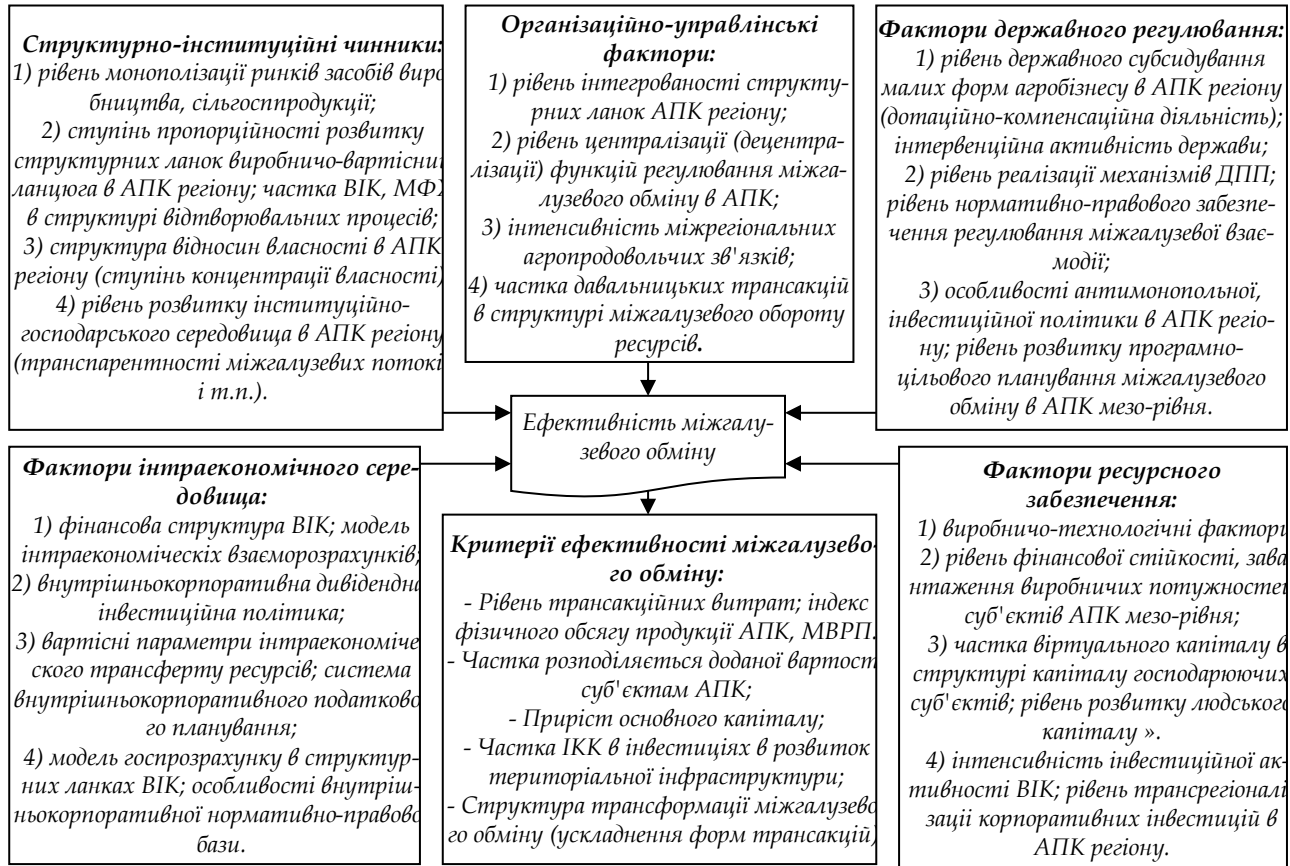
Структурно-інституційні чинники:
1) рівень монополізації ринків засобів виро бництва, сільгосппродукції;
2) ступінь пропорційності розвитку структурних ланок виробничо-вартісни ланцюга в АПК регіону; частка ВІК, МФ в структурі відтворювальних процесів;
3) структура відносин власності в АПК регіону (ступінь концентрації власності)
4) рівень розвитку інституційно-господарського середовища в АПК регіону (транспарентності міжгалузевих потокі і т.п.).

Організаційно-управлінські фактори:
1) рівень інтегрованості структурних ланок АПК регіону;
2) рівень централізації (децентралізації) функцій регулювання міжгалузевого обміну в АПК;
3) інтенсивність міжрегіональних агропродовольчих зв'язків;
4) частка давальницьких трансакцій в структурі міжгалузевого обороту ресурсів.

Фактори державного регулювання:
1) рівень державного субсидування малих форм агробізнесу в АПК регіону (дотаційно-компенсаційна діяльність); інтервенційна активність держави;
2) рівень реалізації механізмів ДПП; рівень нормативно-правового забезпечення регулювання міжгалузевої взаємодії;
3) особливості антимонопольної, інвестиційної політики в АПК регіону; рівень розвитку програмно-цільового планування міжгалузевого обміну в АПК мезо-рівня.

Ефективність міжгалузевого обміну

Фактори інтраекономічного середовища:
1) фінансова структура ВІК; модель інтраекономіческих взаєморозрахунків
2) внутрішньокорпоративна дивідендна інвестиційна політика;
3) вартісні параметри інтраекономічеського трансферту ресурсів; система внутрішньокорпоративного податкового планування;
4) модель госпрозрахунку в структурних ланках ВІК; особливості внутрішньокорпоративної нормативно-правово бази.

Критерії ефективності міжгалузевого обміну:
- Рівень трансакційних витрат; індекс фізичного обсягу продукції АПК, МВРП
- Частка розподіляється доданої вартост суб'єктам АПК;
- Приріст основного капіталу;
- Частка ІКК в інвестиціях в розвиток територіальної інфраструктури;
- Структура трансформації міжгалузево го обміну (ускладнення форм трансакцій)

Фактори ресурсного забезпечення:
1) виробничо-технологічні фактори
2) рівень фінансової стійкості, зава нтаження виробничих потужносте суб'єктів АПК мезо-рівня;
3) частка віртуального капіталу в структурі капіталу господарюючих суб'єктів; рівень розвитку людського капіталу ».
4) інтенсивність інвестиційної активності ВІК; рівень трансрегіоналізації корпоративних інвестицій в АПК регіону.